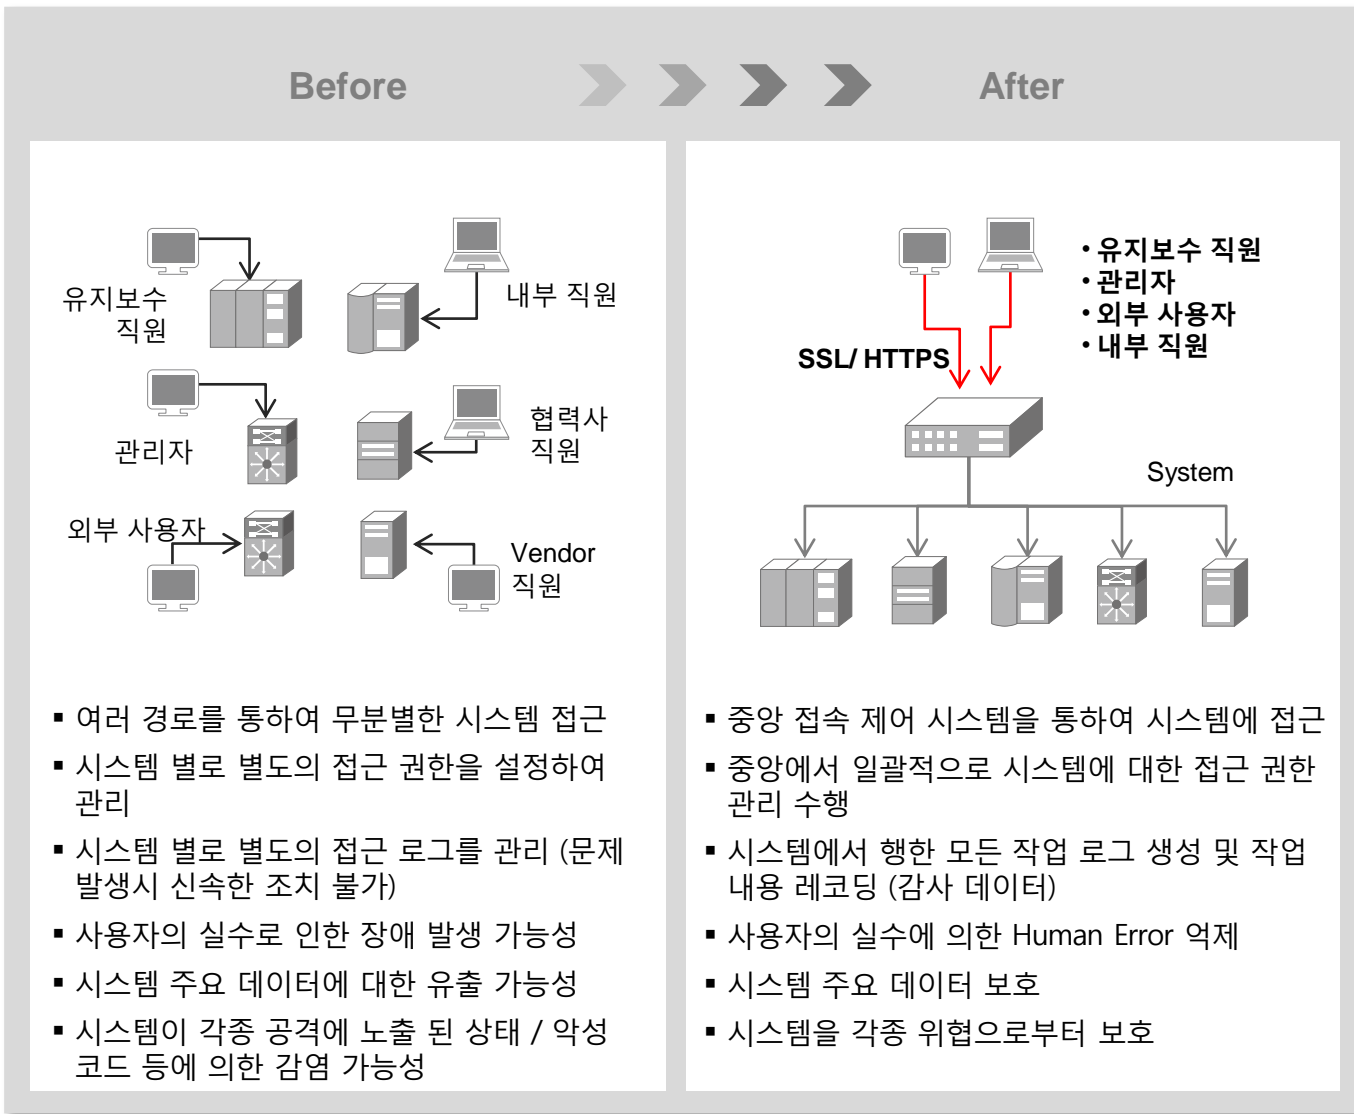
Before

After

유지보수 직원

내부 직원

관리자

협력사 직원

외부 사용자

Vendor 직원

▪ 여러 경로를 통하여 무분별한 시스템 접근

▪ 시스템 별로 별도의 접근 권한을 설정하여 관리

▪ 시스템 별로 별도의 접근 로그를 관리 (문제 발생시 신속한 조치 불가)

▪ 사용자의 실수로 인한 장애 발생 가능성

▪ 시스템 주요 데이터에 대한 유출 가능성

▪ 시스템이 각종 공격에 노출 된 상태 / 악성 코드 등에 의한 감염 가능성

• 유지보수 직원
• 관리자
• 외부 사용자
• 내부 직원

SSL/ HTTPS

System

▪ 중앙 접속 제어 시스템을 통하여 시스템에 접근

▪ 중앙에서 일괄적으로 시스템에 대한 접근 권한 관리 수행

▪ 시스템에서 행한 모든 작업 로그 생성 및 작업 내용 레코딩 (감사 데이터)

▪ 사용자의 실수에 의한 Human Error 억제

▪ 시스템 주요 데이터 보호

▪ 시스템을 각종 위협으로부터 보호